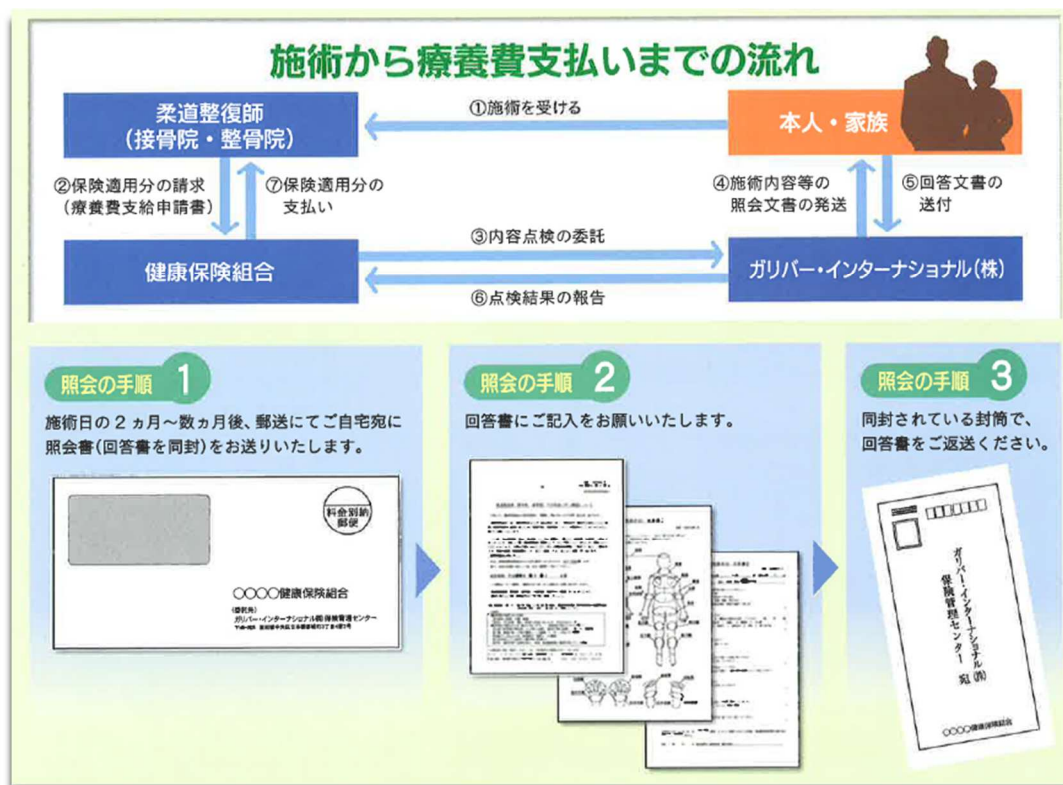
施術から療養費支払いまでの流れ

柔道整復師
（接骨院・整骨院）

①施術を受ける

本人・家族

②保険適用分の請求
（療養費支給申請書）

⑦保険適用分の
支払い

④施術内容等の
照会文書の発送

⑤回答文書の
送付

③内容点検の委託

健康保険組合

ガリバー・インターナショナル（株）

⑥点検結果の報告

照会の手順 1

施術日の２ヵ月～数ヵ月後、郵送にてご自宅宛に照会書（回答書を同封）をお送りいたします。

料金別納
郵便

○○○○健康保険組合

（委託先）
ガリバー・インターナショナル㈱保険管理センター
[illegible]

照会の手順 2

回答書にご記入をお願いいたします。

照会の手順 3

同封されている封筒で、回答書をご返送ください。

ガリバー・インターナショナル㈱
保険管理センター 宛

○○○○健康保険組合